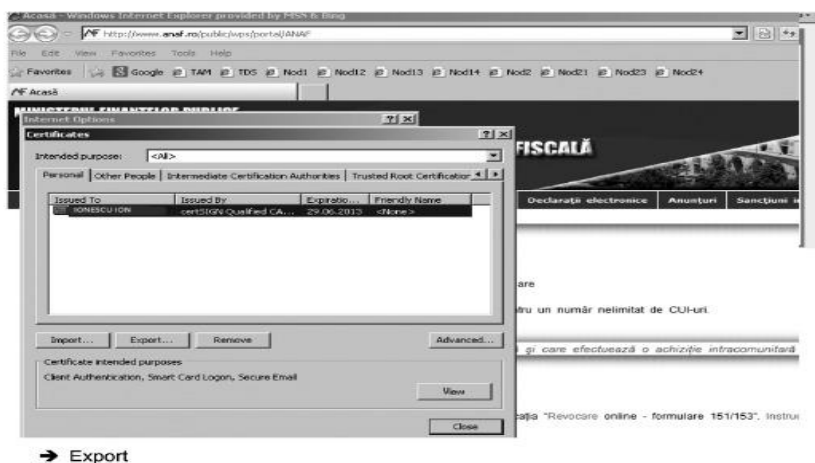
Acasă - Windows Internet Explorer provided by MSN & Bing

http://www.anaf.ro/public/wps/portal/ANAF

File Edit View Favorites Tools Help

Favorites Google TAM TDS Nod1 Nod12 Nod13 Nod14 Nod2 Nod21 Nod23 Nod24

Acasă

MINISTERUL FINANȚELOR PUBLICE

Internet Options

Certificates

Intended purpose: <All>

Personal | Other People | Intermediate Certification Authorities | Trusted Root Certification

| Issued To | Issued By | Expiratio... | Friendly Name |
|---|---|---|---|
| IONESCU ION | certSIGN Qualified CA... | 29.06.2013 | <None> |

Import... Export... Remove Advanced...

Certificate intended purposes

Client Authentication, Smart Card Logon, Secure Email

View

Close

FISCALĂ

Declarații electronice Anunțuri Sancțiuni

are

ru un număr nelimitat de CUI-uri.

și care efectuează o achiziție intracomunitară

ația "Revocare online - formulare 151/153". Instru

→ Export